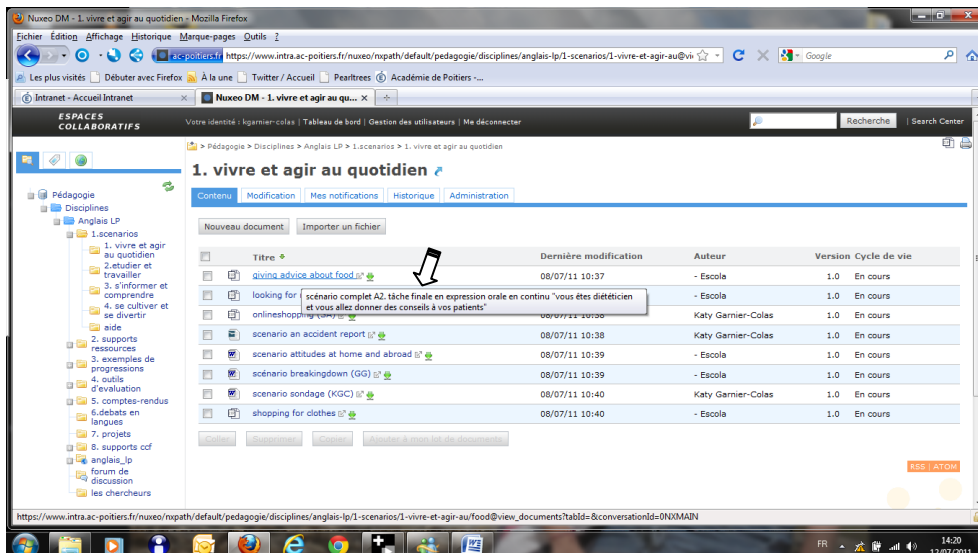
Nuxeo DM - 1. vivre et agir au quotidien - Mozilla Firefox

Fichier Édition Affichage Historique Marque-pages Outils ?

ac-poitiers.fr https://www.intra.ac-poitiers.fr/nuxeo/nxpath/default/pedagogie/disciplines/anglais-lp/1-scenarios/1-vivre-et-agir-au@vi

Google

Les plus visités Débuter avec Firefox À la une Twitter / Accueil Pearltrees Académie de Poitiers -...

Intranet - Accueil Intranet
Nuxeo DM - 1. vivre et agir au qu...

ESPACES COLLABORATIFS

Votre identité : kgarnier-colas | Tableau de bord | Gestion des utilisateurs | Me déconnecter

Recherche | Search Center

> Pédagogie > Disciplines > Anglais LP > 1.scenarios > 1. vivre et agir au quotidien

Pédagogie
Disciplines
Anglais LP
1.scenarios
1. vivre et agir au quotidien
2.etudier et travailler
3. s'informer et comprendre
4. se cultiver et se divertir
aide
2. supports ressources
3. exemples de progressions
4. outils d'evaluation
5. comptes-rendus
6.debats en langues
7. projets
8. supports ccf
anglais_lp
forum de discussion
les chercheurs

1. vivre et agir au quotidien

Contenu | Modification | Mes notifications | Historique | Administration

Nouveau document | Importer un fichier

| | | Titre | Dernière modification | Auteur | Version | Cycle de vie |
|---|---|---|---|---|---|---|
| | | giving advice about food | 08/07/11 10:37 | - Escola | 1.0 | En cours |
| | | looking for | | - Escola | 1.0 | En cours |
| | | onlineshopping (GA) | 08/07/11 10:38 | Katy Garnier-Colas | 1.0 | En cours |
| | | scenario an accident report | 08/07/11 10:38 | Katy Garnier-Colas | 1.0 | En cours |
| | | scenario attitudes at home and abroad | 08/07/11 10:39 | - Escola | 1.0 | En cours |
| | | scénario breakingdown (GG) | 08/07/11 10:39 | - Escola | 1.0 | En cours |
| | | scenario sondage (KGC) | 08/07/11 10:40 | Katy Garnier-Colas | 1.0 | En cours |
| | | shopping for clothes | 08/07/11 10:40 | - Escola | 1.0 | En cours |

scénario complet A2. tâche finale en expression orale en continu "vous êtes diététicien et vous allez donner des conseils à vos patients"

Coller | Supprimer | Copier | Ajouter à mon lot de documents

RSS | ATOM

https://www.intra.ac-poitiers.fr/nuxeo/nxpath/default/pedagogie/disciplines/anglais-lp/1-scenarios/1-vivre-et-agir-au/food@view_documents?tabId=&conversationId=0NXMAIN

FR 14:20 12/07/2011